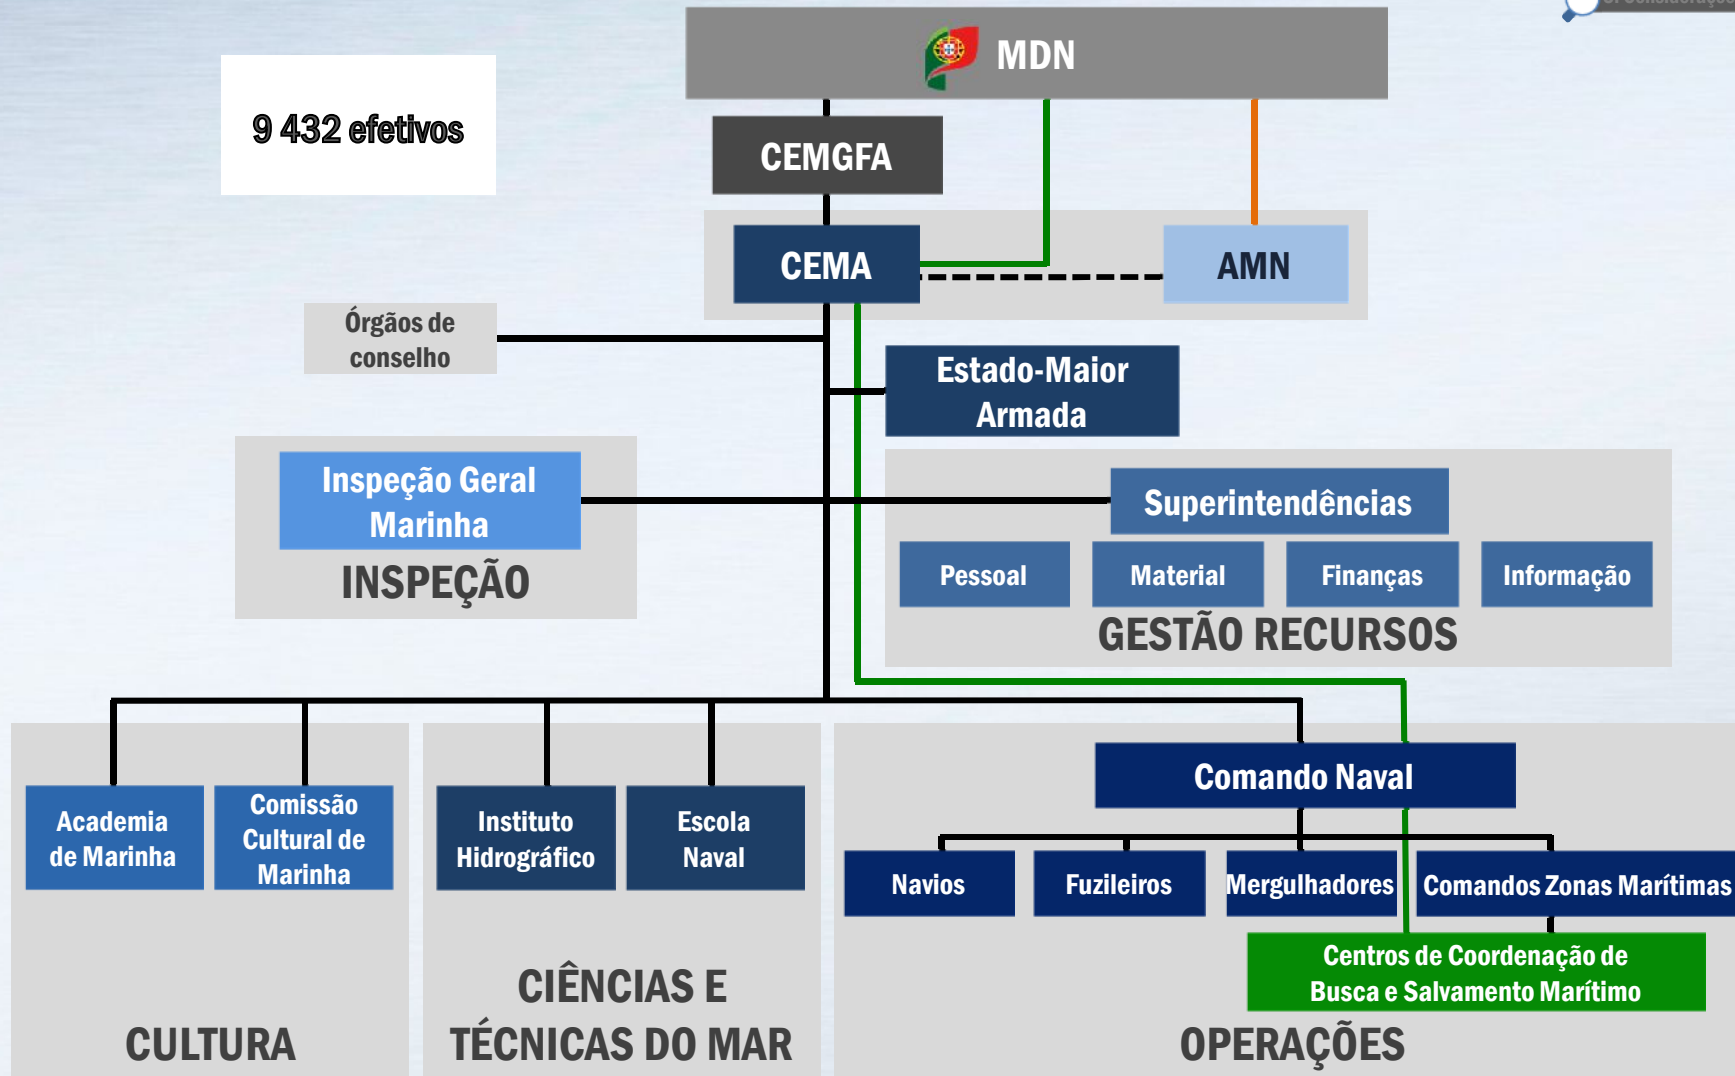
MDN

9 432 efetivos

CEMGFA

CEMA

AMN

Órgãos de conselho

Estado-Maior Armada

Inspeção Geral Marinha

INSPEÇÃO

Superintendências

Pessoal

Material

Finanças

Informação

GESTÃO RECURSOS

Academia de Marinha

Comissão Cultural de Marinha

CULTURA

Instituto Hidrográfico

Escola Naval

CIÊNCIAS E TÉCNICAS DO MAR

Comando Naval

Navios

Fuzileiros

Mergulhadores

Comandos Zonas Marítimas

Centros de Coordenação de Busca e Salvamento Marítimo

OPERAÇÕES